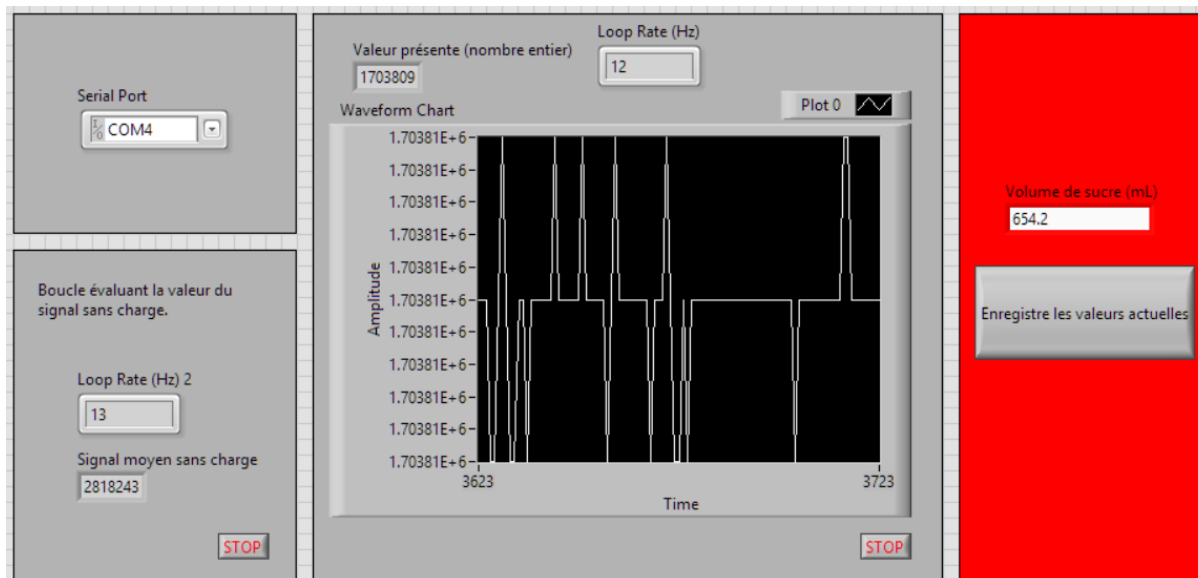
Serial Port
COM4

Boucle évaluant la valeur du signal sans charge.

Loop Rate (Hz) 2
13

Signal moyen sans charge
2818243

STOP

Valeur présente (nombre entier)
1703809

Loop Rate (Hz)
12

Waveform Chart

Plot 0

1.70381E+6
1.70381E+6
1.70381E+6
1.70381E+6
1.70381E+6
1.70381E+6
1.70381E+6
1.70381E+6
1.70381E+6
1.70381E+6
1.70381E+6

Amplitude

3623
3723
Time

STOP

Volume de sucre (mL)
654.2

Enregistre les valeurs actuelles